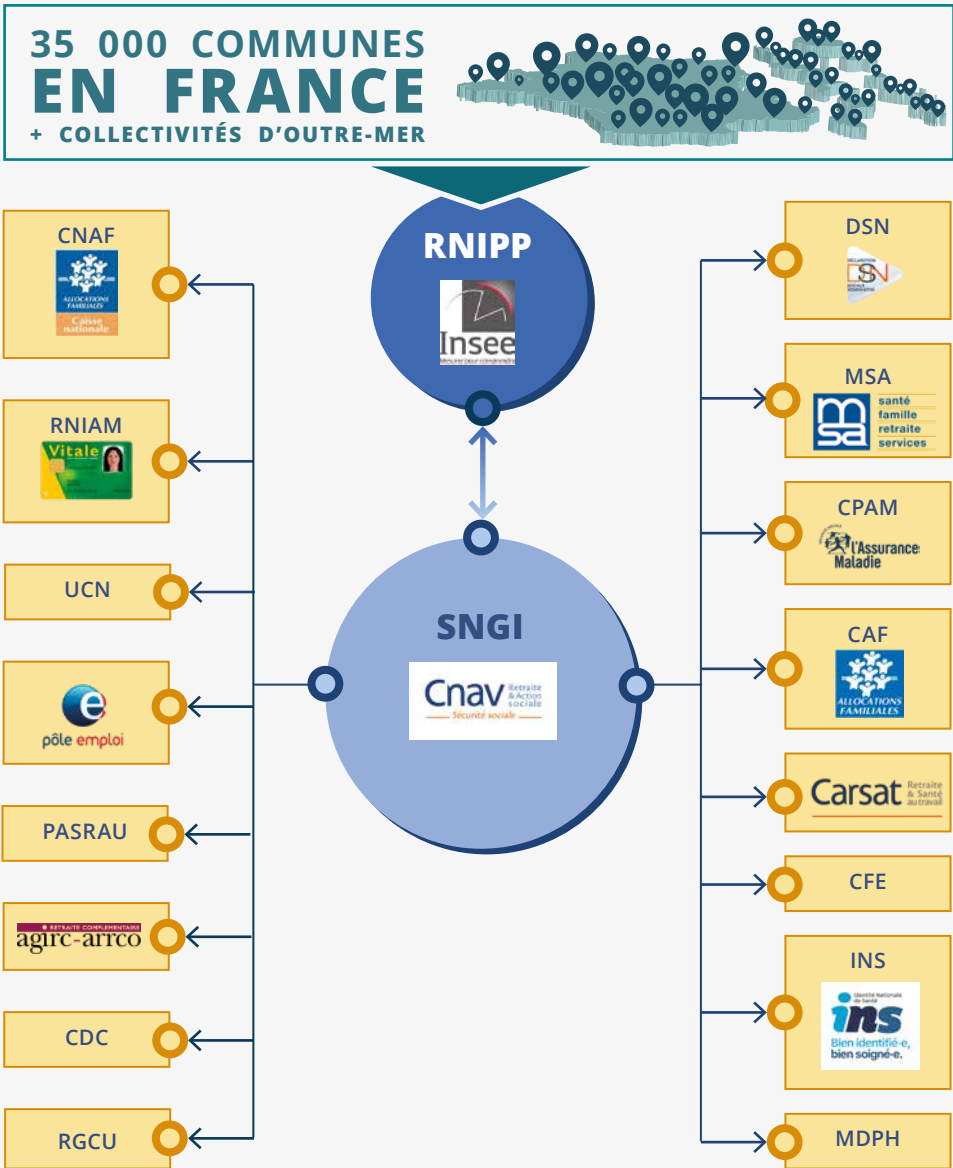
35 000 COMMUNES
EN FRANCE
+ COLLECTIVITÉS D'OUTRE-MER

RNIPP
Insee
Mesurer pour comprendre

SNGI
Cnav Retraite & Action sociale
Sécurité sociale

CNAF
ALLOCATIONS FAMILIALES
Caisse nationale

RNIAM
Vitale

UCN

pôle emploi

PASRAU

RETRAITE COMPLÉMENTAIRE
agirc-arrco

CDC

RGCU

DSN
DÉCLARATION SOCIALE NOMINATIVE

MSA
santé
famille
retraite
services

CPAM
l'Assurance Maladie

CAF
ALLOCATIONS FAMILIALES

Carsat Retraite & Santé au travail

CFE

INS
Identité Nationale de Santé
ins
Bien identifié-e, bien soigné-e.

MDPH